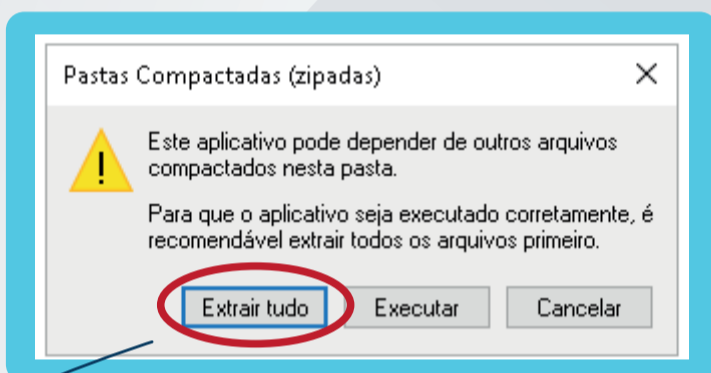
Pastas Compactadas (zipadas)

Este aplicativo pode depender de outros arquivos compactados nesta pasta.

Para que o aplicativo seja executado corretamente, é recomendável extrair todos os arquivos primeiro.

Extrair tudo

Executar

Cancelar